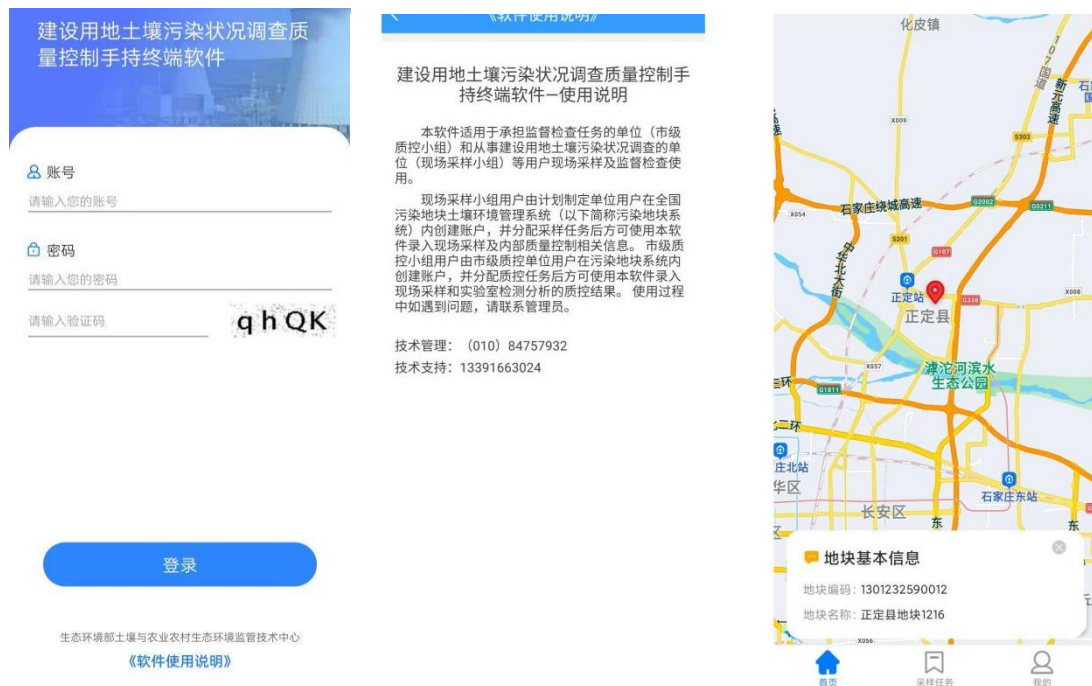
建设用地土壤污染状况调查质量控制手持终端软件

账号
请输入您的账号

密码
请输入您的密码

请输入验证码 qhQK

登录

生态环境部土壤与农业农村生态环境监管技术中心
《软件使用说明》

《软件使用说明》

建设用地土壤污染状况调查质量控制手持终端软件–使用说明

本软件适用于承担监督检查任务的单位（市级质控小组）和从事建设用地土壤污染状况调查的单位（现场采样小组）等用户现场采样及监督检查使用。

现场采样小组用户由计划制定单位用户在全国污染地块土壤环境管理系统（以下简称污染地块系统）内创建账户，并分配采样任务后方可使用本软件录入现场采样及内部质量控制相关信息。市级质控小组用户由市级质控单位用户在污染地块系统内创建账户，并分配质控任务后方可使用本软件录入现场采样和实验室检测分析的质控结果。使用过程中如遇到问题，请联系管理员。

技术管理：（010）84757932
技术支持：13391663024

化皮镇
107国道
新元高速
X009
S303
石家庄绕城高速
G2002
G0211
X054
S201
G107
中华北大街
正定站
G338
正定县
X008
X057
滹沱河滨水生态公园
三环
G1811
二环
庄北站
华区
石家庄东站
长安区
东
地块基本信息
地块编码：1301232590012
地块名称：正定县地块1216
X056
首页
采样任务
我的